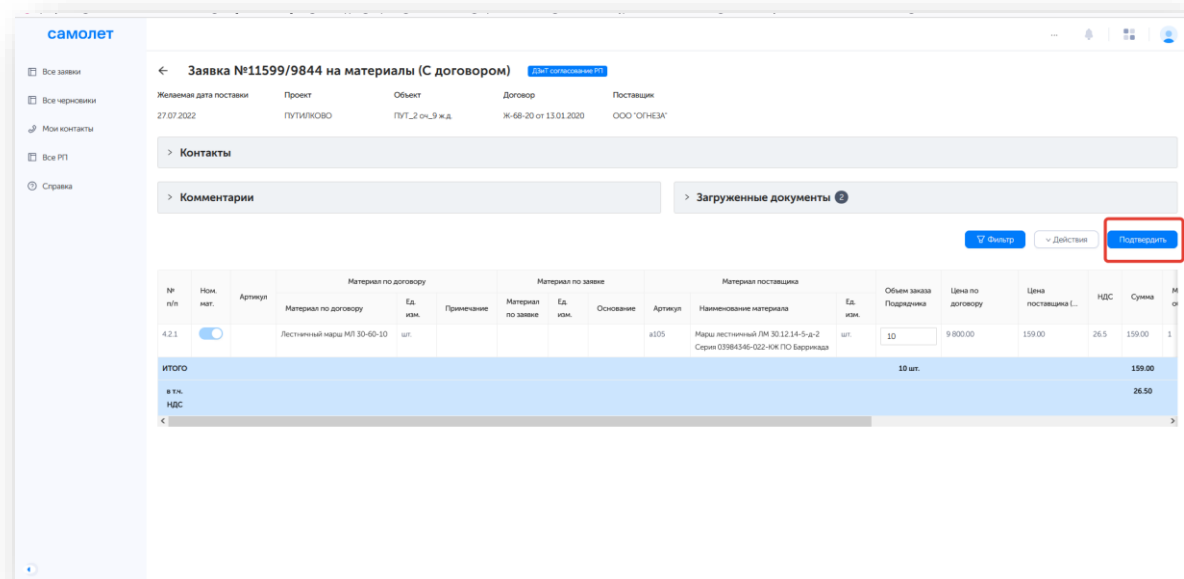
самолет

Все заявки
Все черновики
Мои контакты
Все РП
Справка

← Заявка №11599/9844 на материалы (С договором) ДЗиТ согласование РП

Желаемая дата поставки 27.07.2022
Проект ПУТИЛКОВО
Объект ПУТ_2 оч_9 ж.д.
Договор Ж-68-20 от 13.01.2020
Поставщик ООО "ОГНЕЗА"

> Контакты

> Комментарии

> Загруженные документы 2

Фильтр
Действия
Подтвердить

| № п/п | Ном. мат. | Артикул | Материал по договору | Ед. изм. | Примечание | Материал по заявке | Ед. изм. | Основание | Артикул | Наименование материала | Ед. изм. | Объем заказа Подрядчика | Цена по договору | Цена поставщика (... | НДС | Сумма | М о |
|---|---|---|---|---|---|---|---|---|---|---|---|---|---|---|---|---|---|
| 4.2.1 | | | Лестничный марш МЛ 30-60-10 | шт. | | | | | а105 | Марш лестничный ЛМ 30.12.14-5-д-2 Серия 03984346-022-КЖ ПО Баррикада | шт. | 10 | 9 800.00 | 159.00 | 26.5 | 159.00 | 1 |
| ИТОГО | | | | | | | | | | | | 10 шт. | | | | 159.00 | |
| в т.ч. НДС | | | | | | | | | | | | | | | | 26.50 | |